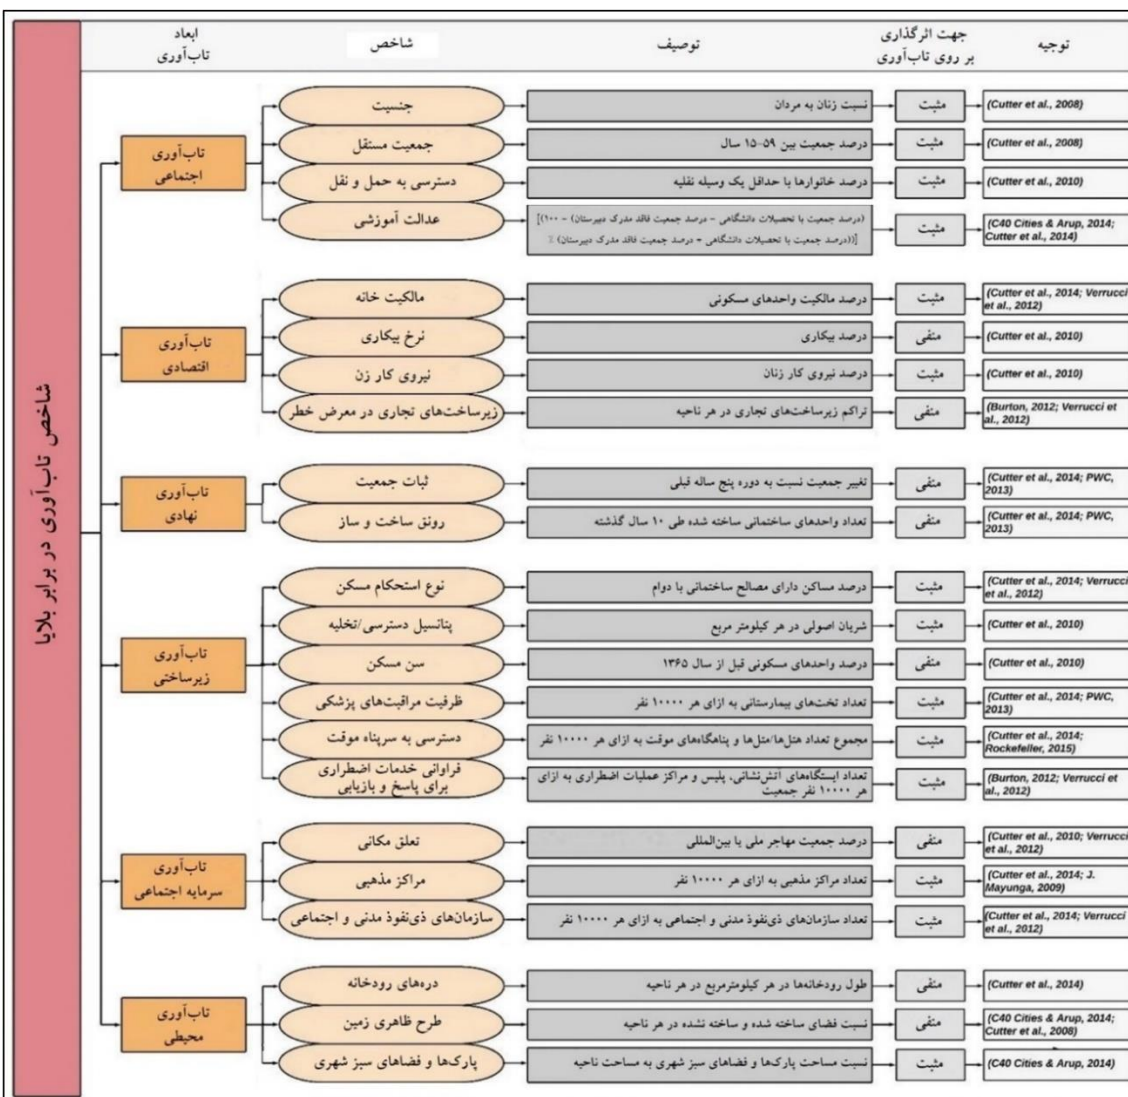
شاخص تاب‌آوری در برابر بلایا

| ابعاد تاب‌آوری | شاخص | توصیف | جهت اثرگذاری بر روی تاب‌آوری | توجیه |
|---|---|---|---|---|
| تاب‌آوری اجتماعی | جنسیت | نسبت زنان به مردان | مثبت | (Cutter et al., 2008) |
| | جمعیت مستقل | درصد جمعیت بین ۵۹-۱۵ سال | مثبت | (Cutter et al., 2008) |
| | دسترسی به حمل و نقل | درصد خانوارها با حداقل یک وسیله نقلیه | مثبت | (Cutter et al., 2010) |
| | عدالت آموزشی | [(درصد جمعیت با تحصیلات دانشگاهی - درصد جمعیت فاقد مدرک دبیرستان) - ۱۰۰] [(درصد جمعیت با تحصیلات دانشگاهی + درصد جمعیت فاقد مدرک دبیرستان) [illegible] | مثبت | (C40 Cities & Arup, 2014; Cutter et al., 2014) |
| تاب‌آوری اقتصادی | مالکیت خانه | درصد مالکیت واحدهای مسکونی | مثبت | (Cutter et al., 2014; Verrucci et al., 2012) |
| | نرخ بیکاری | درصد بیکاری | منفی | (Cutter et al., 2010) |
| | نیروی کار زن | درصد نیروی کار زنان | مثبت | (Cutter et al., 2010) |
| | زیرساخت‌های تجاری در معرض خطر | تراکم زیرساخت‌های تجاری در هر ناحیه | منفی | (Burton, 2012; Verrucci et al., 2012) |
| تاب‌آوری نهادی | ثبات جمعیت | تغییر جمعیت نسبت به دوره پنج ساله قبلی | منفی | (Cutter et al., 2014; PWC, 2013) |
| | روند ساخت و ساز | تعداد واحدهای ساختمانی ساخته شده طی ۱۰ سال گذشته | منفی | (Cutter et al., 2014; PWC, 2013) |
| تاب‌آوری زیرساختی | نوع استحکام مسکن | درصد مساکن دارای مصالح ساختمانی با دوام | مثبت | (Cutter et al., 2014; Verrucci et al., 2012) |
| | پتانسیل دسترسی/تخلیه | شریان اصولی در هر کیلومتر مربع | مثبت | (Cutter et al., 2010) |
| | سن مسکن | درصد واحدهای مسکونی قبل از سال ۱۳۶۵ | منفی | (Cutter et al., 2010) |
| | ظرفیت مراقبت‌های پزشکی | تعداد تخت‌های بیمارستانی به ازای هر ۱۰۰۰۰ نفر | مثبت | (Cutter et al., 2014; PWC, 2013) |
| | دسترسی به سرپناه موقت | مجموع تعداد هتل‌ها/متل‌ها و پناهگاه‌های موقت به ازای هر ۱۰۰۰۰ نفر | مثبت | (Cutter et al., 2014; Rockefeller, 2015) |
| | فراوانی خدمات اضطراری برای پاسخ و بازیابی | تعداد ایستگاه‌های آتش‌نشانی، پلیس و مراکز عملیات اضطراری به ازای هر ۱۰۰۰۰ نفر جمعیت | مثبت | (Burton, 2012; Verrucci et al., 2012) |
| تاب‌آوری سرمایه اجتماعی | تعلق مکانی | درصد جمعیت مهاجر ملی یا بین‌المللی | منفی | (Cutter et al., 2010; Verrucci et al., 2012) |
| | مراکز مذهبی | تعداد مراکز مذهبی به ازای هر ۱۰۰۰۰ نفر | مثبت | (Cutter et al., 2014; J. Mayunga, 2009) |
| | سازمان‌های ذی‌نفوذ مدنی و اجتماعی | تعداد سازمان‌های ذی‌نفوذ مدنی و اجتماعی به ازای هر ۱۰۰۰۰ نفر | مثبت | (Cutter et al., 2014; Verrucci et al., 2012) |
| تاب‌آوری محیطی | دره‌های رودخانه | طول رودخانه‌ها در هر کیلومترمربع در هر ناحیه | منفی | (Cutter et al., 2014) |
| | طرح ظاهری زمین | نسبت فضای ساخته شده و ساخته نشده در هر ناحیه | منفی | (C40 Cities & Arup, 2014; Cutter et al., 2008) |
| | پارک‌ها و فضاهای سبز شهری | نسبت مساحت پارک‌ها و فضاهای سبز شهری به مساحت ناحیه | مثبت | (C40 Cities & Arup, 2014) |